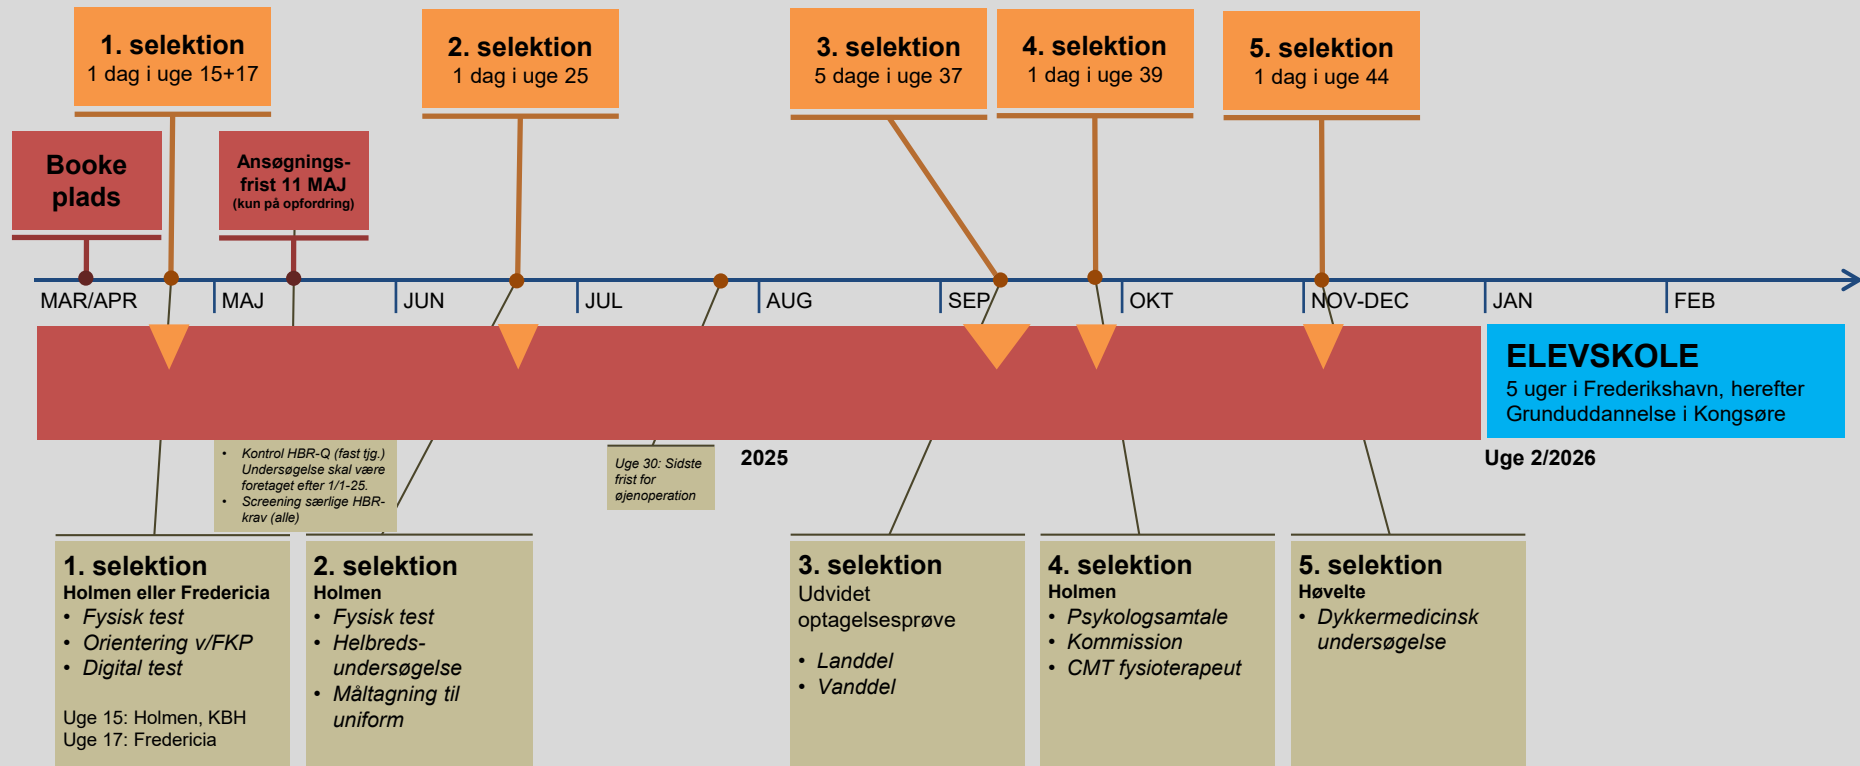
1. selektion
1 dag i uge 15+17

2. selektion
1 dag i uge 25

3. selektion
5 dage i uge 37

4. selektion
1 dag i uge 39

5. selektion
1 dag i uge 44

Booke plads

Ansøgnings-frist 11 MAJ
(kun på opfordring)

MAR/APR
MAJ
JUN
JUL
AUG
SEP
OKT
NOV-DEC
JAN
FEB

ELEVSKOLE
5 uger i Frederikshavn, herefter Grunduddannelse i Kongsøre

- Kontrol HBR-Q (fast tlg.) Undersøgelse skal være foretaget efter 1/1-25.
- Screening særlige HBR-krav (alle)

Uge 30: Sidste frist for øjenoperation

2025

Uge 2/2026

1. selektion
Holmen eller Fredericia
- Fysisk test
- Orientering v/FKP
- Digital test

Uge 15: Holmen, KBH
Uge 17: Fredericia

2. selektion
Holmen
- Fysisk test
- Helbreds-undersøgelse
- Måltagning til uniform

3. selektion
Udvidet optagelsesprøve
- Landdel
- Vanddel

4. selektion
Holmen
- Psykologsamtale
- Kommission
- CMT fysioterapeut

5. selektion
Høvelte
- Dykkermedicinsk undersøgelse